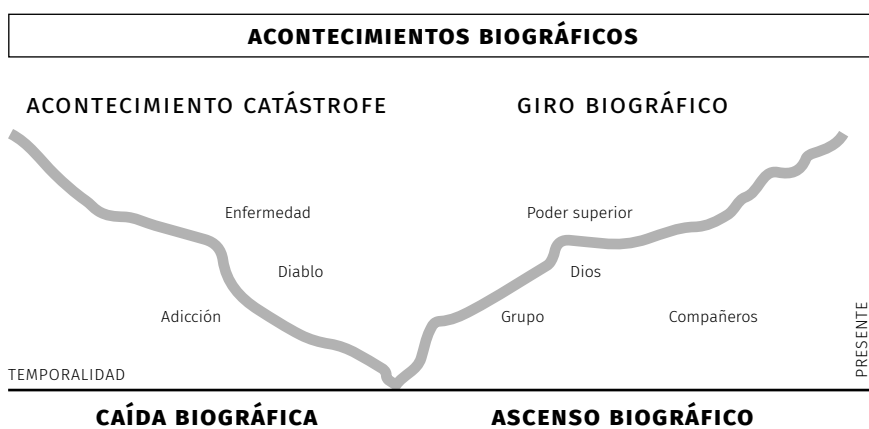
ACONTECIMIENTOS BIOGRÁFICOS

ACONTECIMIENTO CATÁSTROFE

GIRO BIOGRÁFICO

Enfermedad

Diablo

Adicción

Poder superior

Dios

Grupo

Compañeros

PRESENTE

TEMPORALIDAD

CAÍDA BIOGRÁFICA

ASCENSO BIOGRÁFICO